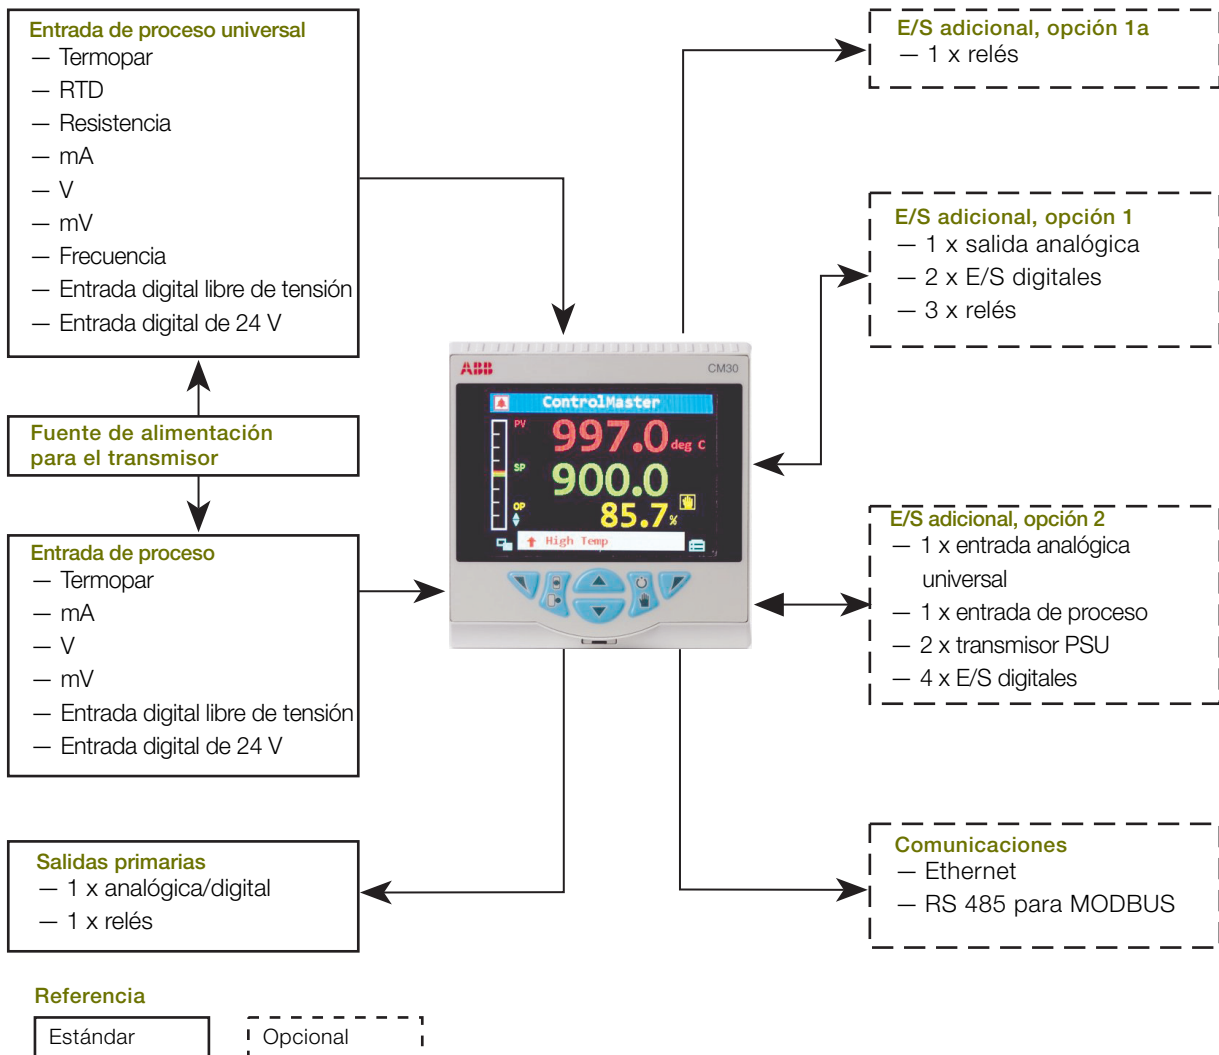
Entrada de proceso universal
— Termopar
— RTD
— Resistencia
— mA
— V
— mV
— Frecuencia
— Entrada digital libre de tensión
— Entrada digital de 24 V

Fuente de alimentación para el transmisor

Entrada de proceso
— Termopar
— mA
— V
— mV
— Entrada digital libre de tensión
— Entrada digital de 24 V

Salidas primarias
— 1 x analógica/digital
— 1 x relés

E/S adicional, opción 1a
— 1 x relés

E/S adicional, opción 1
— 1 x salida analógica
— 2 x E/S digitales
— 3 x relés

ABB
CM30
ControlMaster
PV
997.0 deg C
SP
900.0
OP
85.7 %
High Temp

E/S adicional, opción 2
— 1 x entrada analógica universal
— 1 x entrada de proceso
— 2 x transmisor PSU
— 4 x E/S digitales

Comunicaciones
— Ethernet
— RS 485 para MODBUS

Referencia
Estándar
Opcional